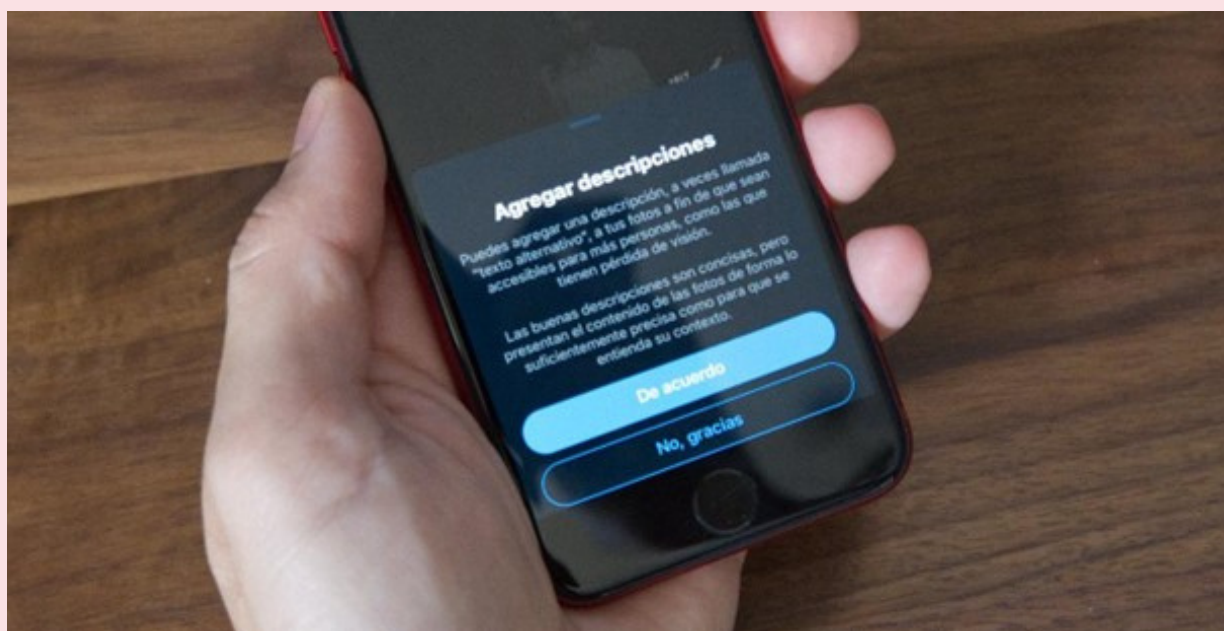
Agregar descripciones

Puedes agregar una descripción, a veces llamada "texto alternativo", a tus fotos a fin de que sean accesibles para más personas, como las que tienen pérdida de visión.

Las buenas descripciones son concisas, pero presentan el contenido de las fotos de forma lo suficientemente precisa como para que se entienda su contexto.

De acuerdo

No, gracias